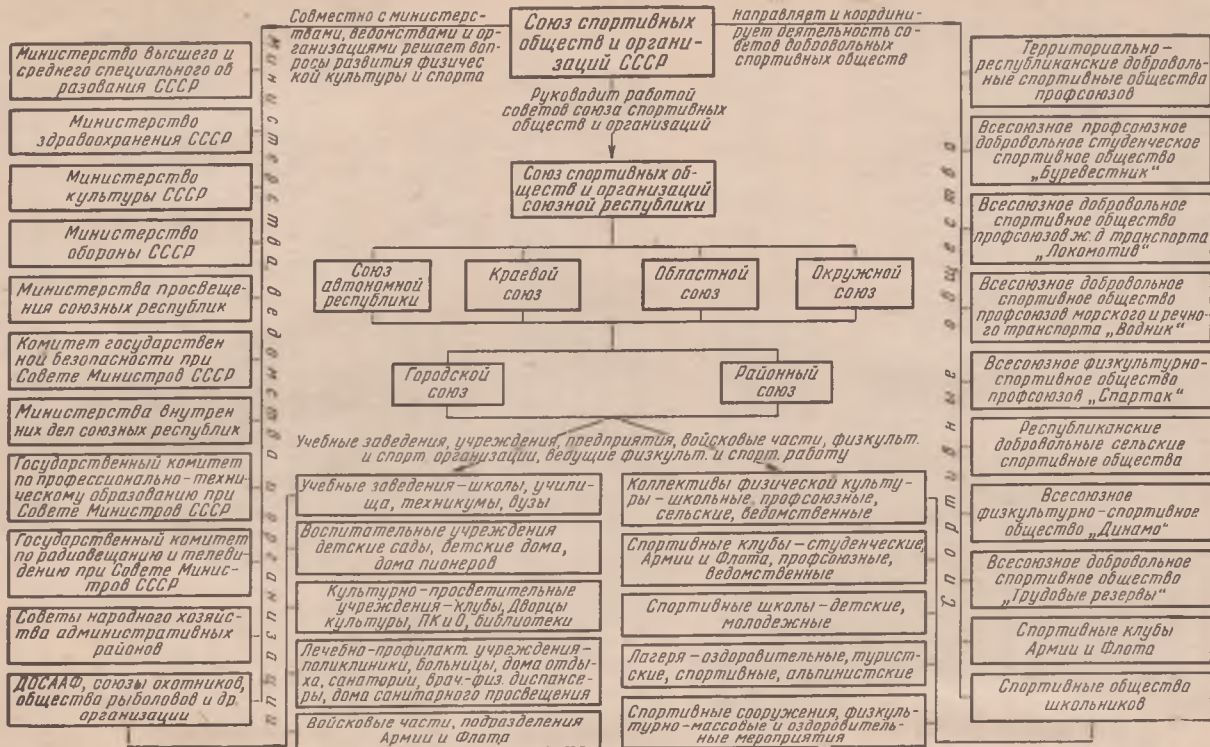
Совместно с министерствами, ведомствами и организациями решает вопросы развития физической культуры и спорта

Союз спортивных обществ и организаций СССР

направляет и координирует деятельность советов добровольных спортивных обществ

Министерство высшего и среднего специального образования СССР

Министерство здравоохранения СССР

Министерство культуры СССР

Министерство обороны СССР

Министерства просвещения союзных республик

Комитет государственной безопасности при Совете Министров СССР

Министерства внутренних дел союзных республик

Государственный комитет по профессионально-техническому образованию при Совете Министров СССР

Государственный комитет по радиовещанию и телевидению при Совете Министров СССР

Советы народного хозяйства административных районов

ДОСААФ, союзы охотников, общества рыболовов и др. организации

Министерства, ведомства и организации

Руководит работой советов союза спортивных обществ и организаций

Союз спортивных обществ и организаций союзной республики

Союз автономной республики

Краевой союз

Областной союз

Окружной союз

Городской союз

Районный союз

Учебные заведения, учреждения, предприятия, войсковые части, физкульт. и спорт. организации, ведущие физкульт. и спорт. работу

Учебные заведения – школы, училища, техникумы, вузы

Воспитательные учреждения детские сады, детские дома, дома пионеров

Культурно-просветительные учреждения – клубы, Дворцы культуры, ПКиО, библиотеки

Лечебно-профилакт. учреждения – поликлиники, больницы, дома отдыха, санатории, врач.-физ. диспансеры, дома санитарного просвещения

Войсковые части, подразделения Армии и Флота

Коллективы физической культуры – школьные, профсоюзные, сельские, ведомственные

Спортивные клубы – студенческие, Армии и Флота, профсоюзные, ведомственные

Спортивные школы – детские, молодежные

Лагеря – оздоровительные, туристские, спортивные, альпинистские

Спортивные сооружения, физкультурно-массовые и оздоровительные мероприятия

Спортивные общества

Территориально-республиканские добровольные спортивные общества профсоюзов

Всесоюзное профсоюзное добровольное студенческое спортивное общество „Буревестник"

Всесоюзное добровольное спортивное общество профсоюзов ж. д транспорта „Локомотив"

Всесоюзное добровольное спортивное общество профсоюзов морского и речного транспорта „Водник"

Всесоюзное физкультурно-спортивное общество профсоюзов „Спартак"

Республиканские добровольные сельские спортивные общества

Всесоюзное физкультурно-спортивное общество „Динамо"

Всесоюзное добровольное спортивное общество „Трудовые резервы"

Спортивные клубы Армии и Флота

Спортивные общества школьников